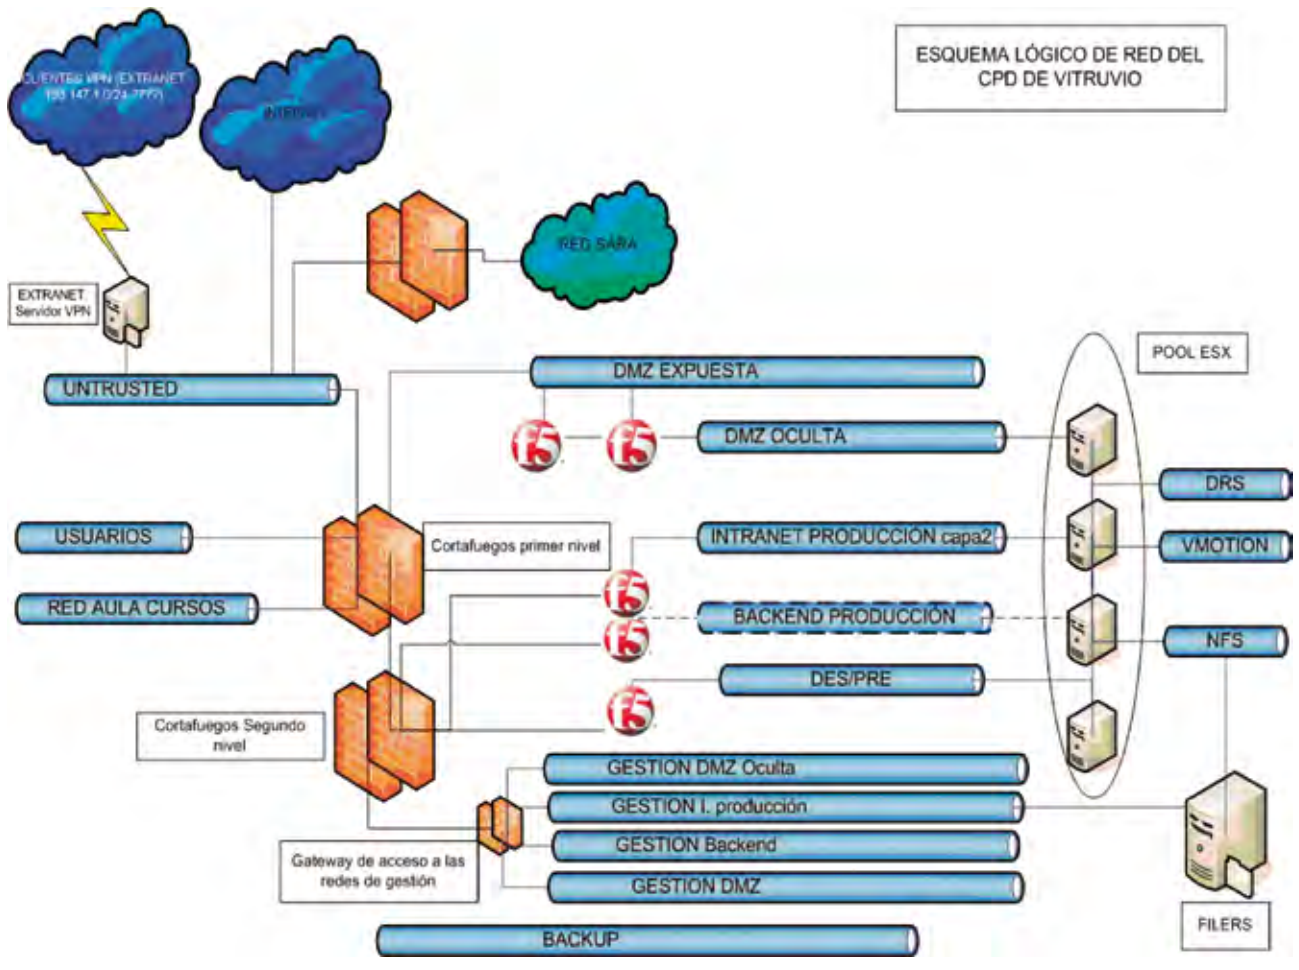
ESQUEMA LÓGICO DE RED DEL CPD DE VITRUVIO

CLIENTES VPN (EXTRANET 193.147.1.0/24-7777)

INTERNET

RED SARA

EXTRANET Servidor VPN

UNTRUSTED

DMZ EXPUESTA

POOL ESX

DMZ OCULTA

DRS

USUARIOS

Cortafuegos primer nivel

INTRANET PRODUCCIÓN capa2

VMOTION

RED AULA CURSOS

BACKEND PRODUCCIÓN

NFS

DES/PRE

Cortafuegos Segundo nivel

GESTION DMZ Oculta

GESTION I. producción

GESTION Backend

Gateway de acceso a las redes de gestión

GESTION DMZ

BACKUP

FILERS